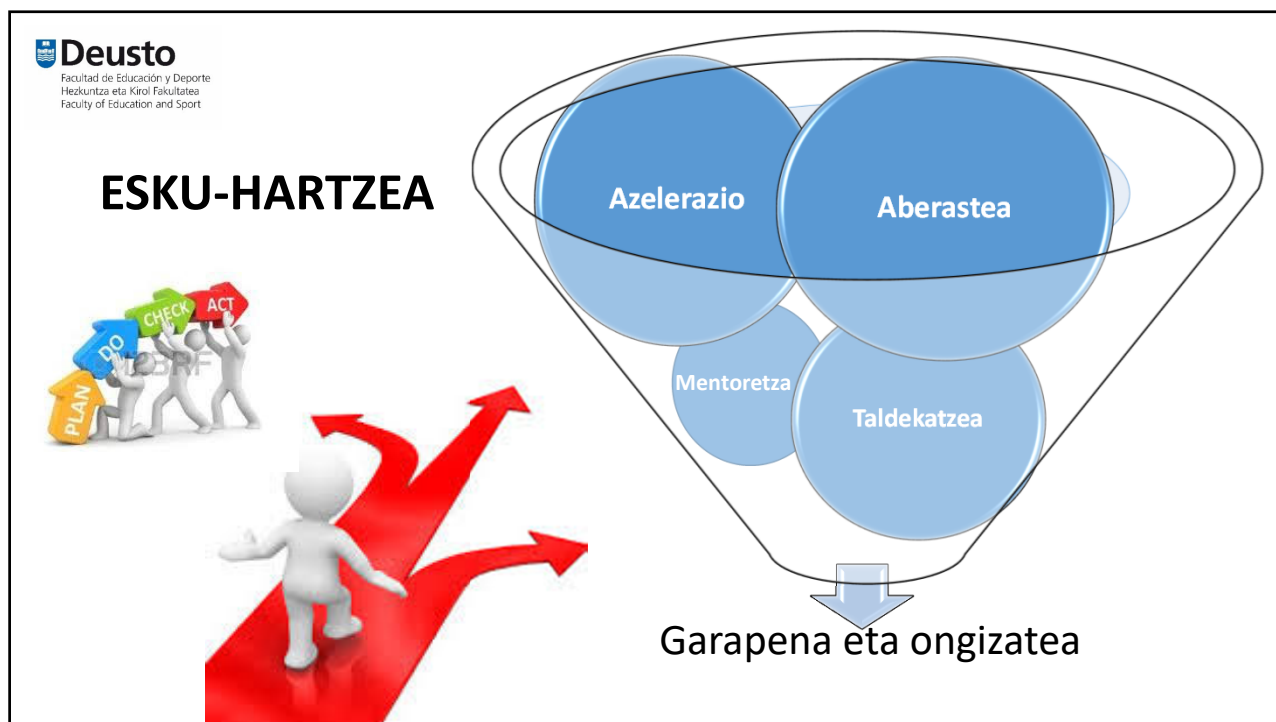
Deusto
Facultad de Educación y Deporte
Hezkuntza eta Kirol Fakultatea
Faculty of Education and Sport

ESKU-HARTZEA

PLAN
DO
CHECK
ACT

Azelerazio
Aberastea
Mentoretza
Taldekatzea

Garapena eta ongizatea